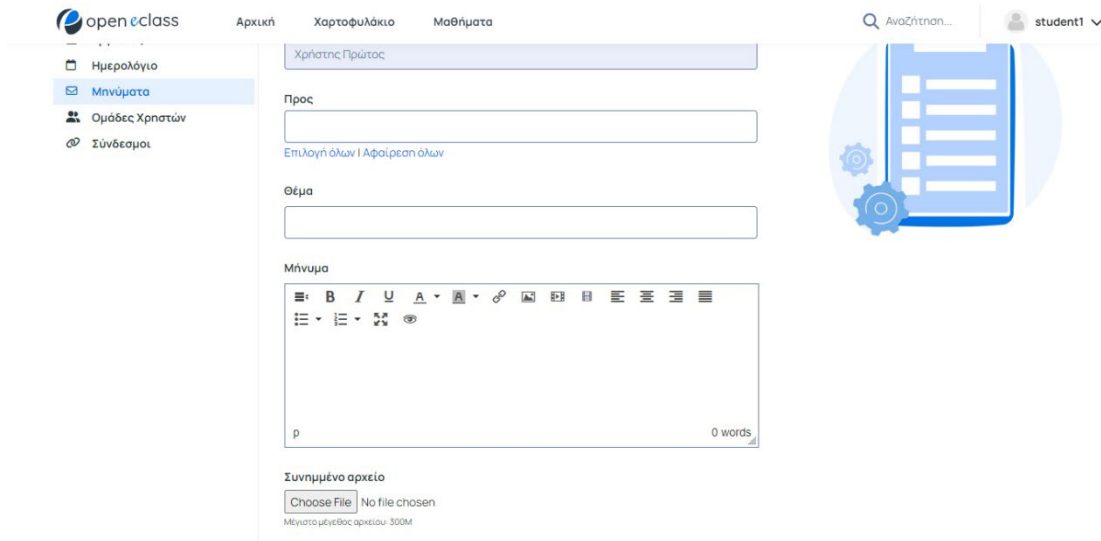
open eclass Αρχική Χαρτοφυλάκιο Μαθήματα Αναζήτηση... student1

Ημερολόγιο
Μηνύματα
Ομάδες Χρηστών
Σύνδεσμοι

Χρήστης Πρώτος

Προς

Επιλογή όλων | Αφαίρεση όλων

Θέμα

Μήνυμα

B I U A A

p 0 words

Συνημμένο αρχείο

Choose File No file chosen

Μέγιστο μέγεθος αρχείου: 300M